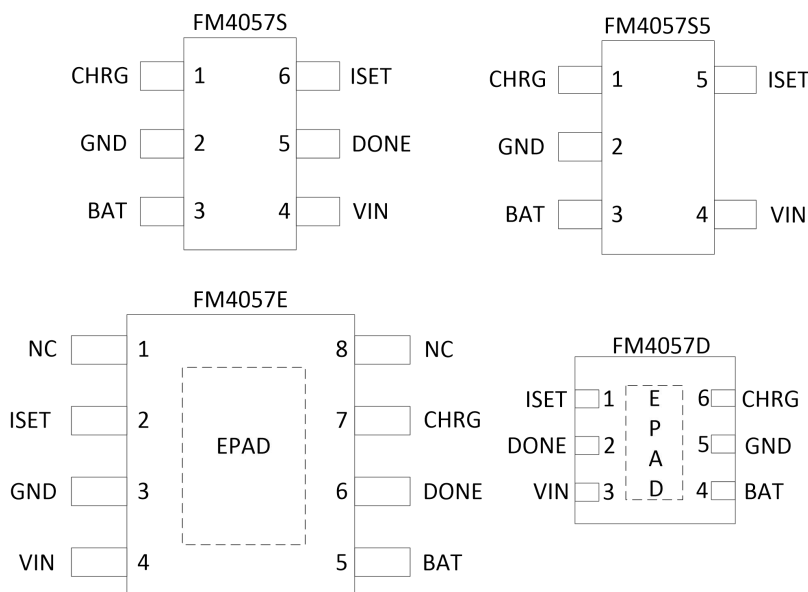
FM4057S

CHRG 1
GND 2
BAT 3
6 ISET
5 DONE
4 VIN

FM4057S5

CHRG 1
GND 2
BAT 3
5 ISET
4 VIN

FM4057E

NC 1
ISET 2
GND 3
VIN 4
EPAD
8 NC
7 CHRG
6 DONE
5 BAT

FM4057D

ISET 1
DONE 2
VIN 3
E P A D
6 CHRG
5 GND
4 BAT